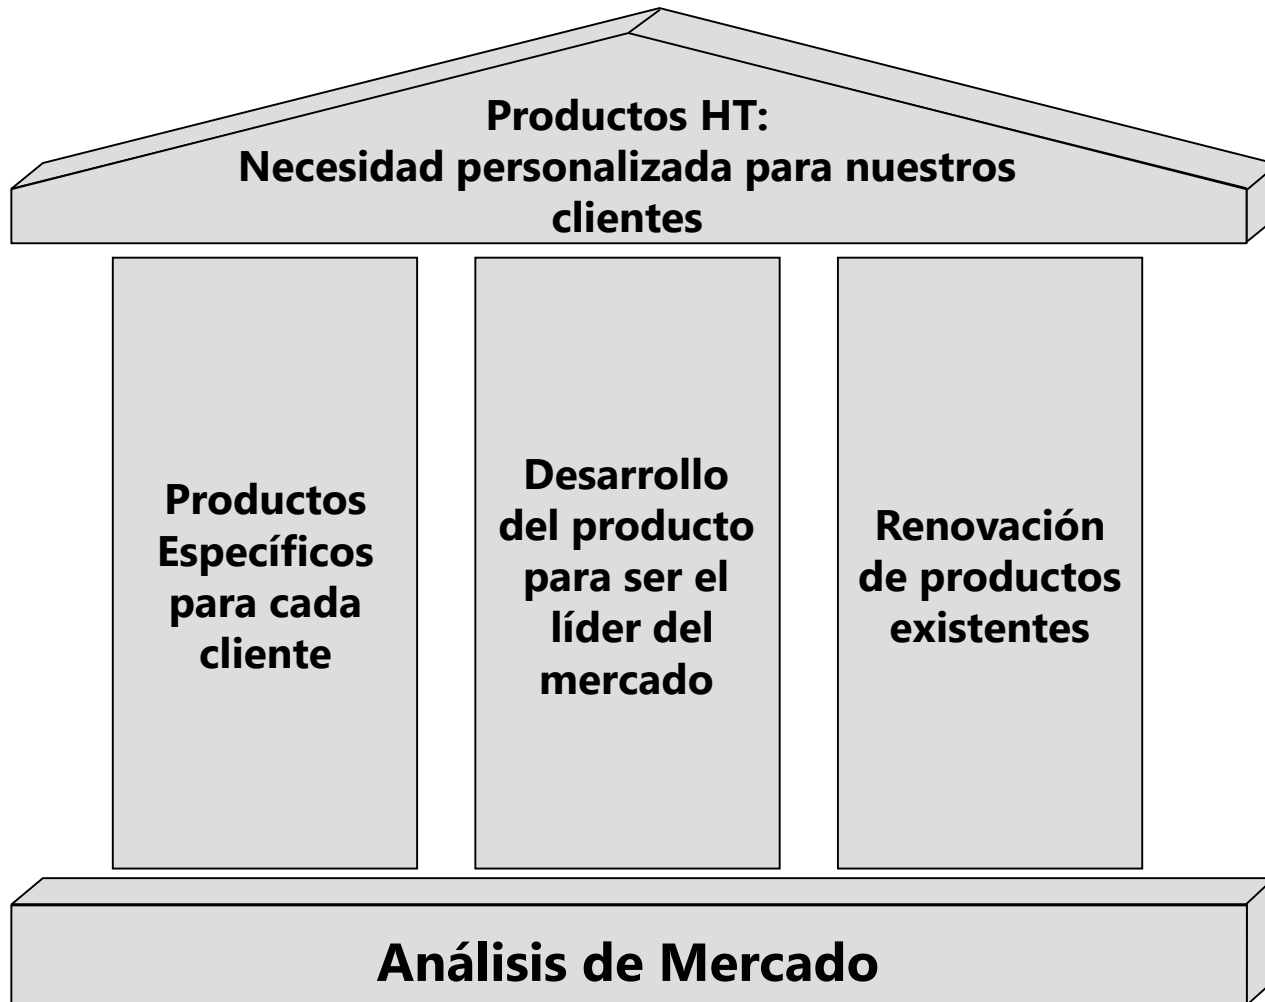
Productos HT:
Necesidad personalizada para nuestros clientes

Productos Específicos para cada cliente

Desarrollo del producto para ser el líder del mercado

Renovación de productos existentes

Análisis de Mercado